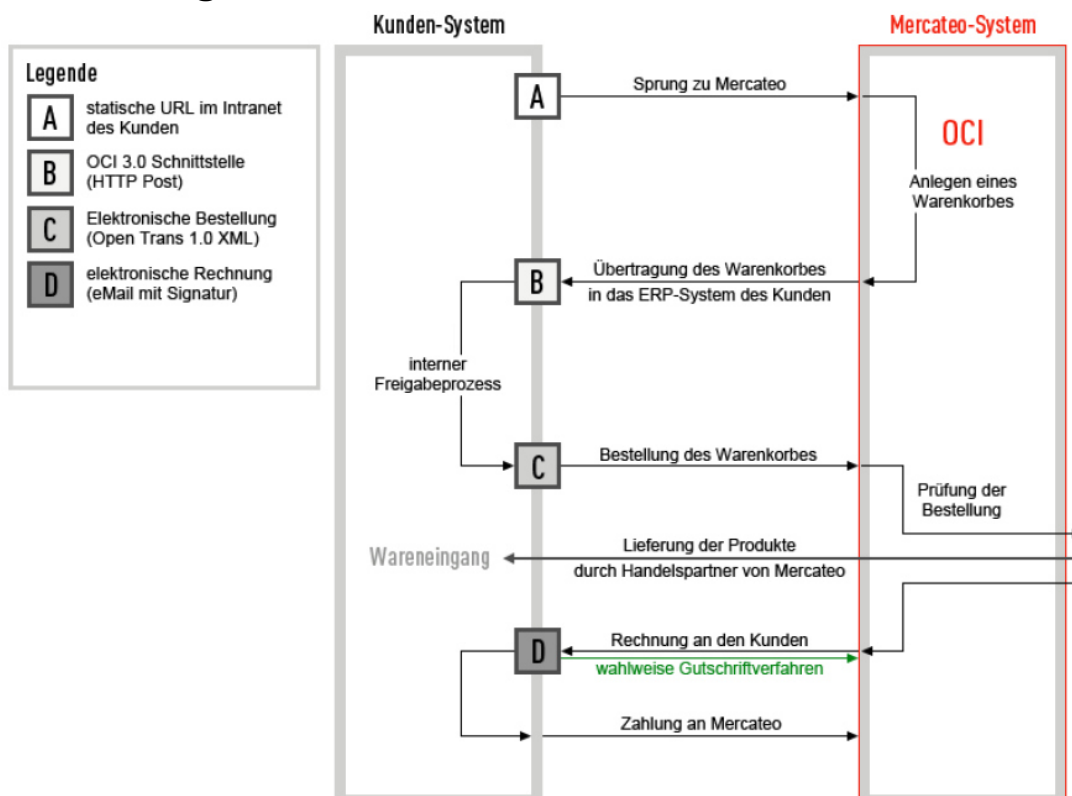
Legende
A statische URL im Intranet des Kunden
B OCI 3.0 Schnittstelle (HTTP Post)
C Elektronische Bestellung (Open Trans 1.0 XML)
D elektronische Rechnung (eMail mit Signatur)

Kunden-System

Mercateo-System

A
Sprung zu Mercateo

OCI

Anlegen eines Warenkorbes

B
Übertragung des Warenkorbes in das ERP-System des Kunden

interner Freigabeprozess

C
Bestellung des Warenkorbes

Prüfung der Bestellung

Wareneingang
Lieferung der Produkte durch Handelspartner von Mercateo

D
Rechnung an den Kunden
wahlweise Gutschriftverfahren

Zahlung an Mercateo